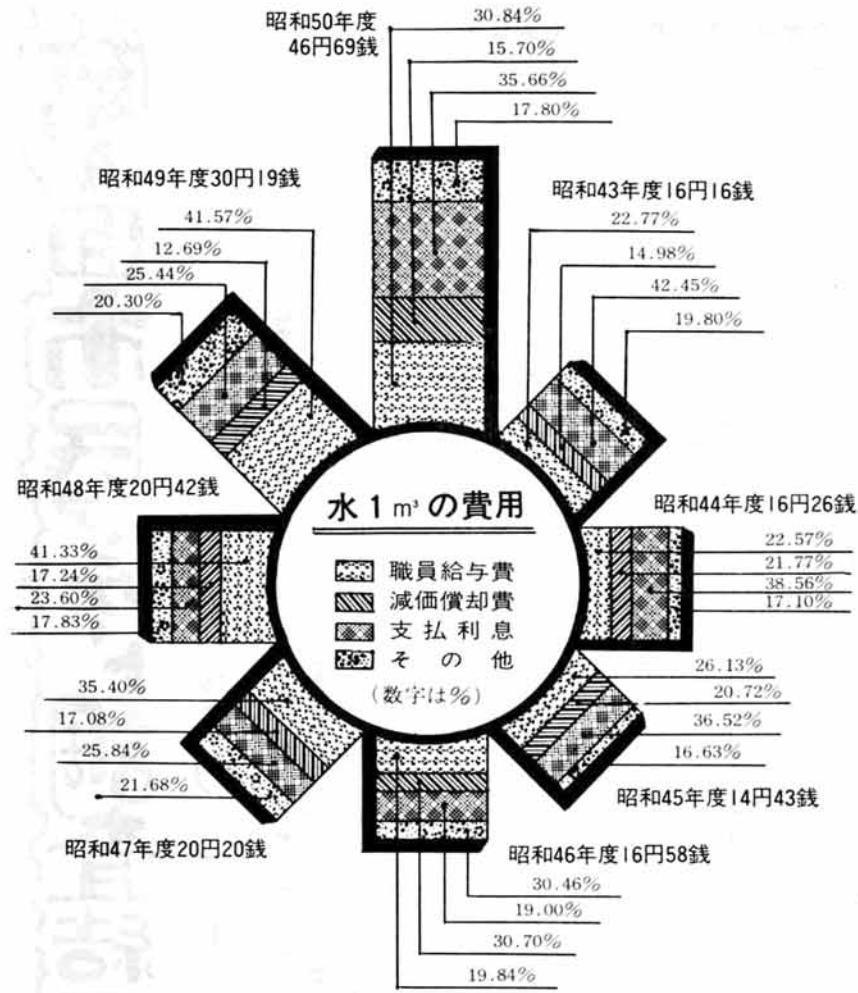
昭和50年度
46円69銭
30.84%
15.70%
35.66%
17.80%

昭和49年度30円19銭
41.57%
12.69%
25.44%
20.30%

昭和43年度16円16銭
22.77%
14.98%
42.45%
19.80%

昭和48年度20円42銭
41.33%
17.24%
23.60%
17.83%

水 1 m³ の費用

職員給与費
減価償却費
支払利息
その他
（数字は%）

昭和44年度16円26銭
22.57%
21.77%
38.56%
17.10%

26.13%
20.72%
36.52%
16.63%
昭和45年度14円43銭

35.40%
17.08%
25.84%
21.68%
昭和47年度20円20銭

昭和46年度16円58銭
30.46%
19.00%
30.70%
19.84%